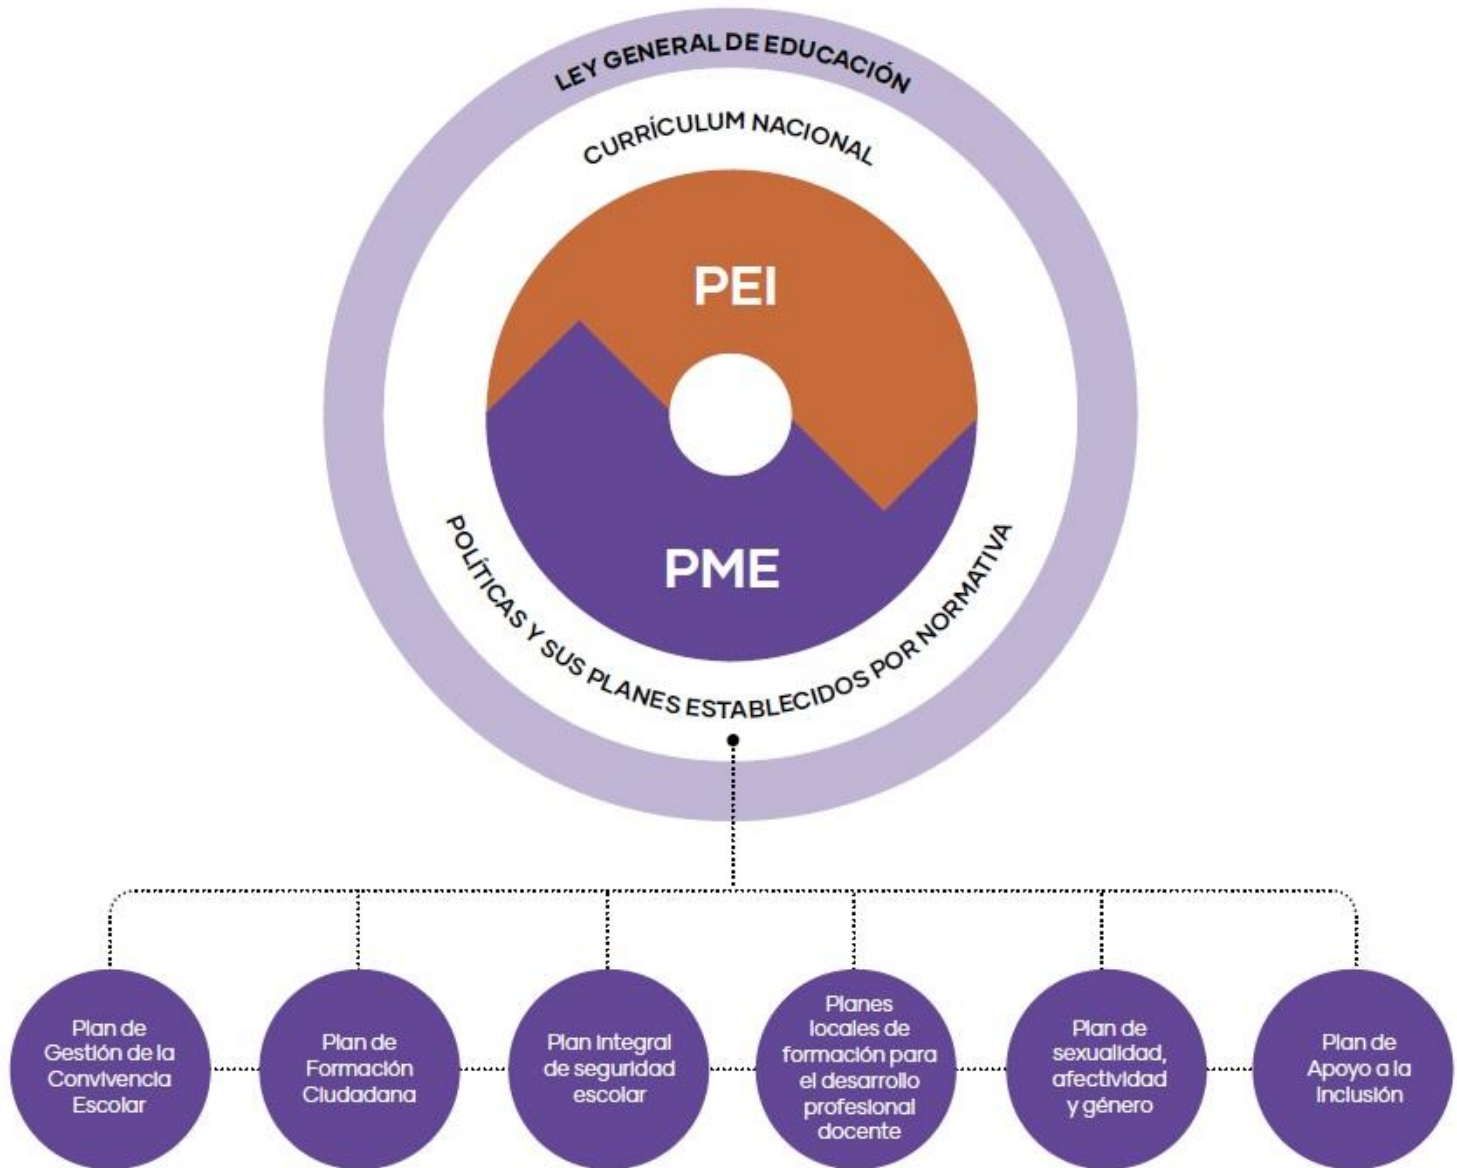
LEY GENERAL DE EDUCACIÓN

CURRÍCULUM NACIONAL

PEI

PME

POLÍTICAS Y SUS PLANES ESTABLECIDOS POR NORMATIVA

Plan de Gestión de la Convivencia Escolar

Plan de Formación Ciudadana

Plan integral de seguridad escolar

Planes locales de formación para el desarrollo profesional docente

Plan de sexualidad, afectividad y género

Plan de Apoyo a la Inclusión